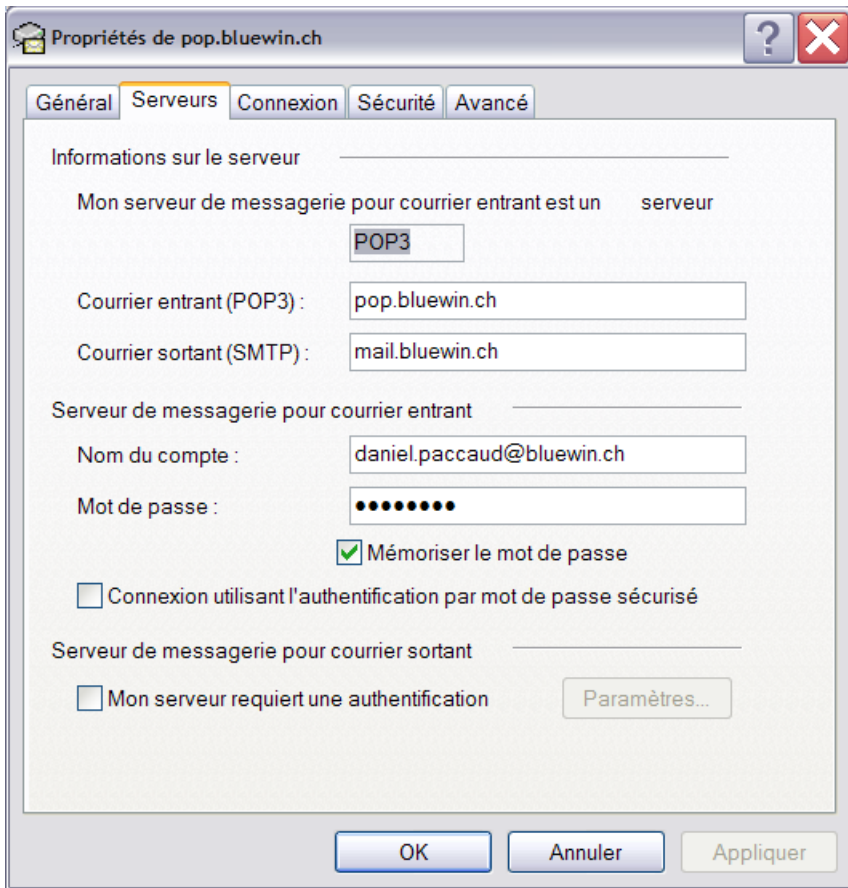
Propriétés de pop.bluewin.ch

?

Général | Serveurs | Connexion | Sécurité | Avancé

Informations sur le serveur

Mon serveur de messagerie pour courrier entrant est un serveur POP3

Courrier entrant (POP3) : pop.bluewin.ch

Courrier sortant (SMTP) : mail.bluewin.ch

Serveur de messagerie pour courrier entrant

Nom du compte : daniel.paccaud@bluewin.ch

Mot de passe : ••••••••

Mémoriser le mot de passe

Connexion utilisant l'authentification par mot de passe sécurisé

Serveur de messagerie pour courrier sortant

Mon serveur requiert une authentification

Paramètres...

OK

Annuler

Appliquer